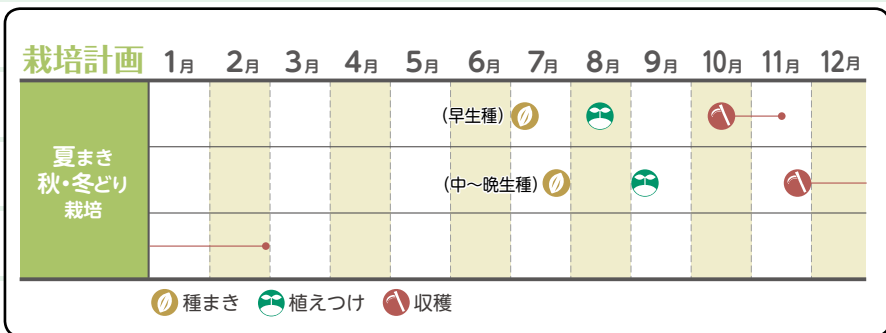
| 栽培計画 | 1月 | 2月 | 3月 | 4月 | 5月 | 6月 | 7月 | 8月 | 9月 | 10月 | 11月 | 12月 |
|---|---|---|---|---|---|---|---|---|---|---|---|---|
| 夏まき 秋・冬どり 栽培 | | | | | | (早生種) | | | | | | |
| | | | | | | (中～晩生種) | | | | | | |
| | | | | | | | | | | | | |

種まき　植えつけ　収穫